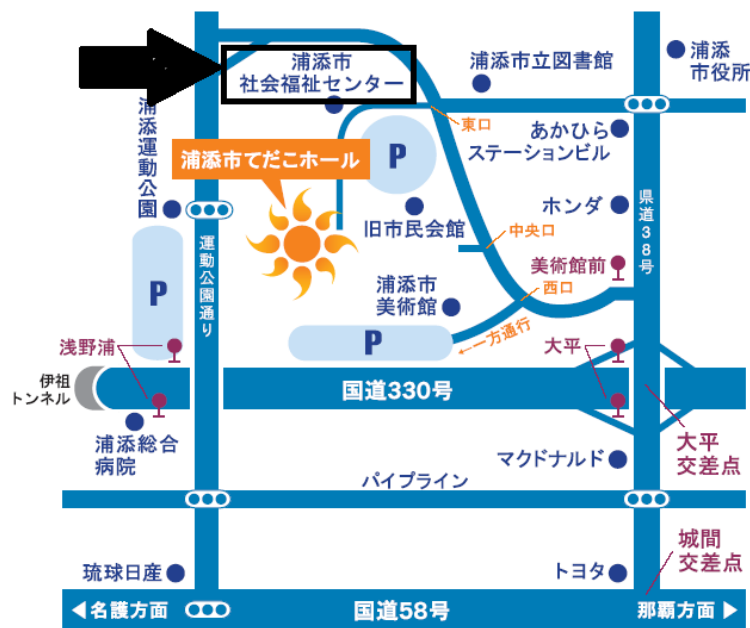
浦添市
社会福祉センター

浦添市立図書館

浦添
市役所

浦添
運動公園

浦添市てだこホール

P

東口

あかひら
ステーションビル

ホンダ

旧市民会館

中央口

県道38号

運動公園通り

P

美術館前

浦添市
美術館

西口

P

←一方通行

浅野浦

大平

伊祖
トンネル

国道330号

浦添総合
病院

マクドナルド

大平
交差点

パイプライン

城間
交差点

琉球日産

トヨタ

◀名護方面

国道58号

那覇方面▶